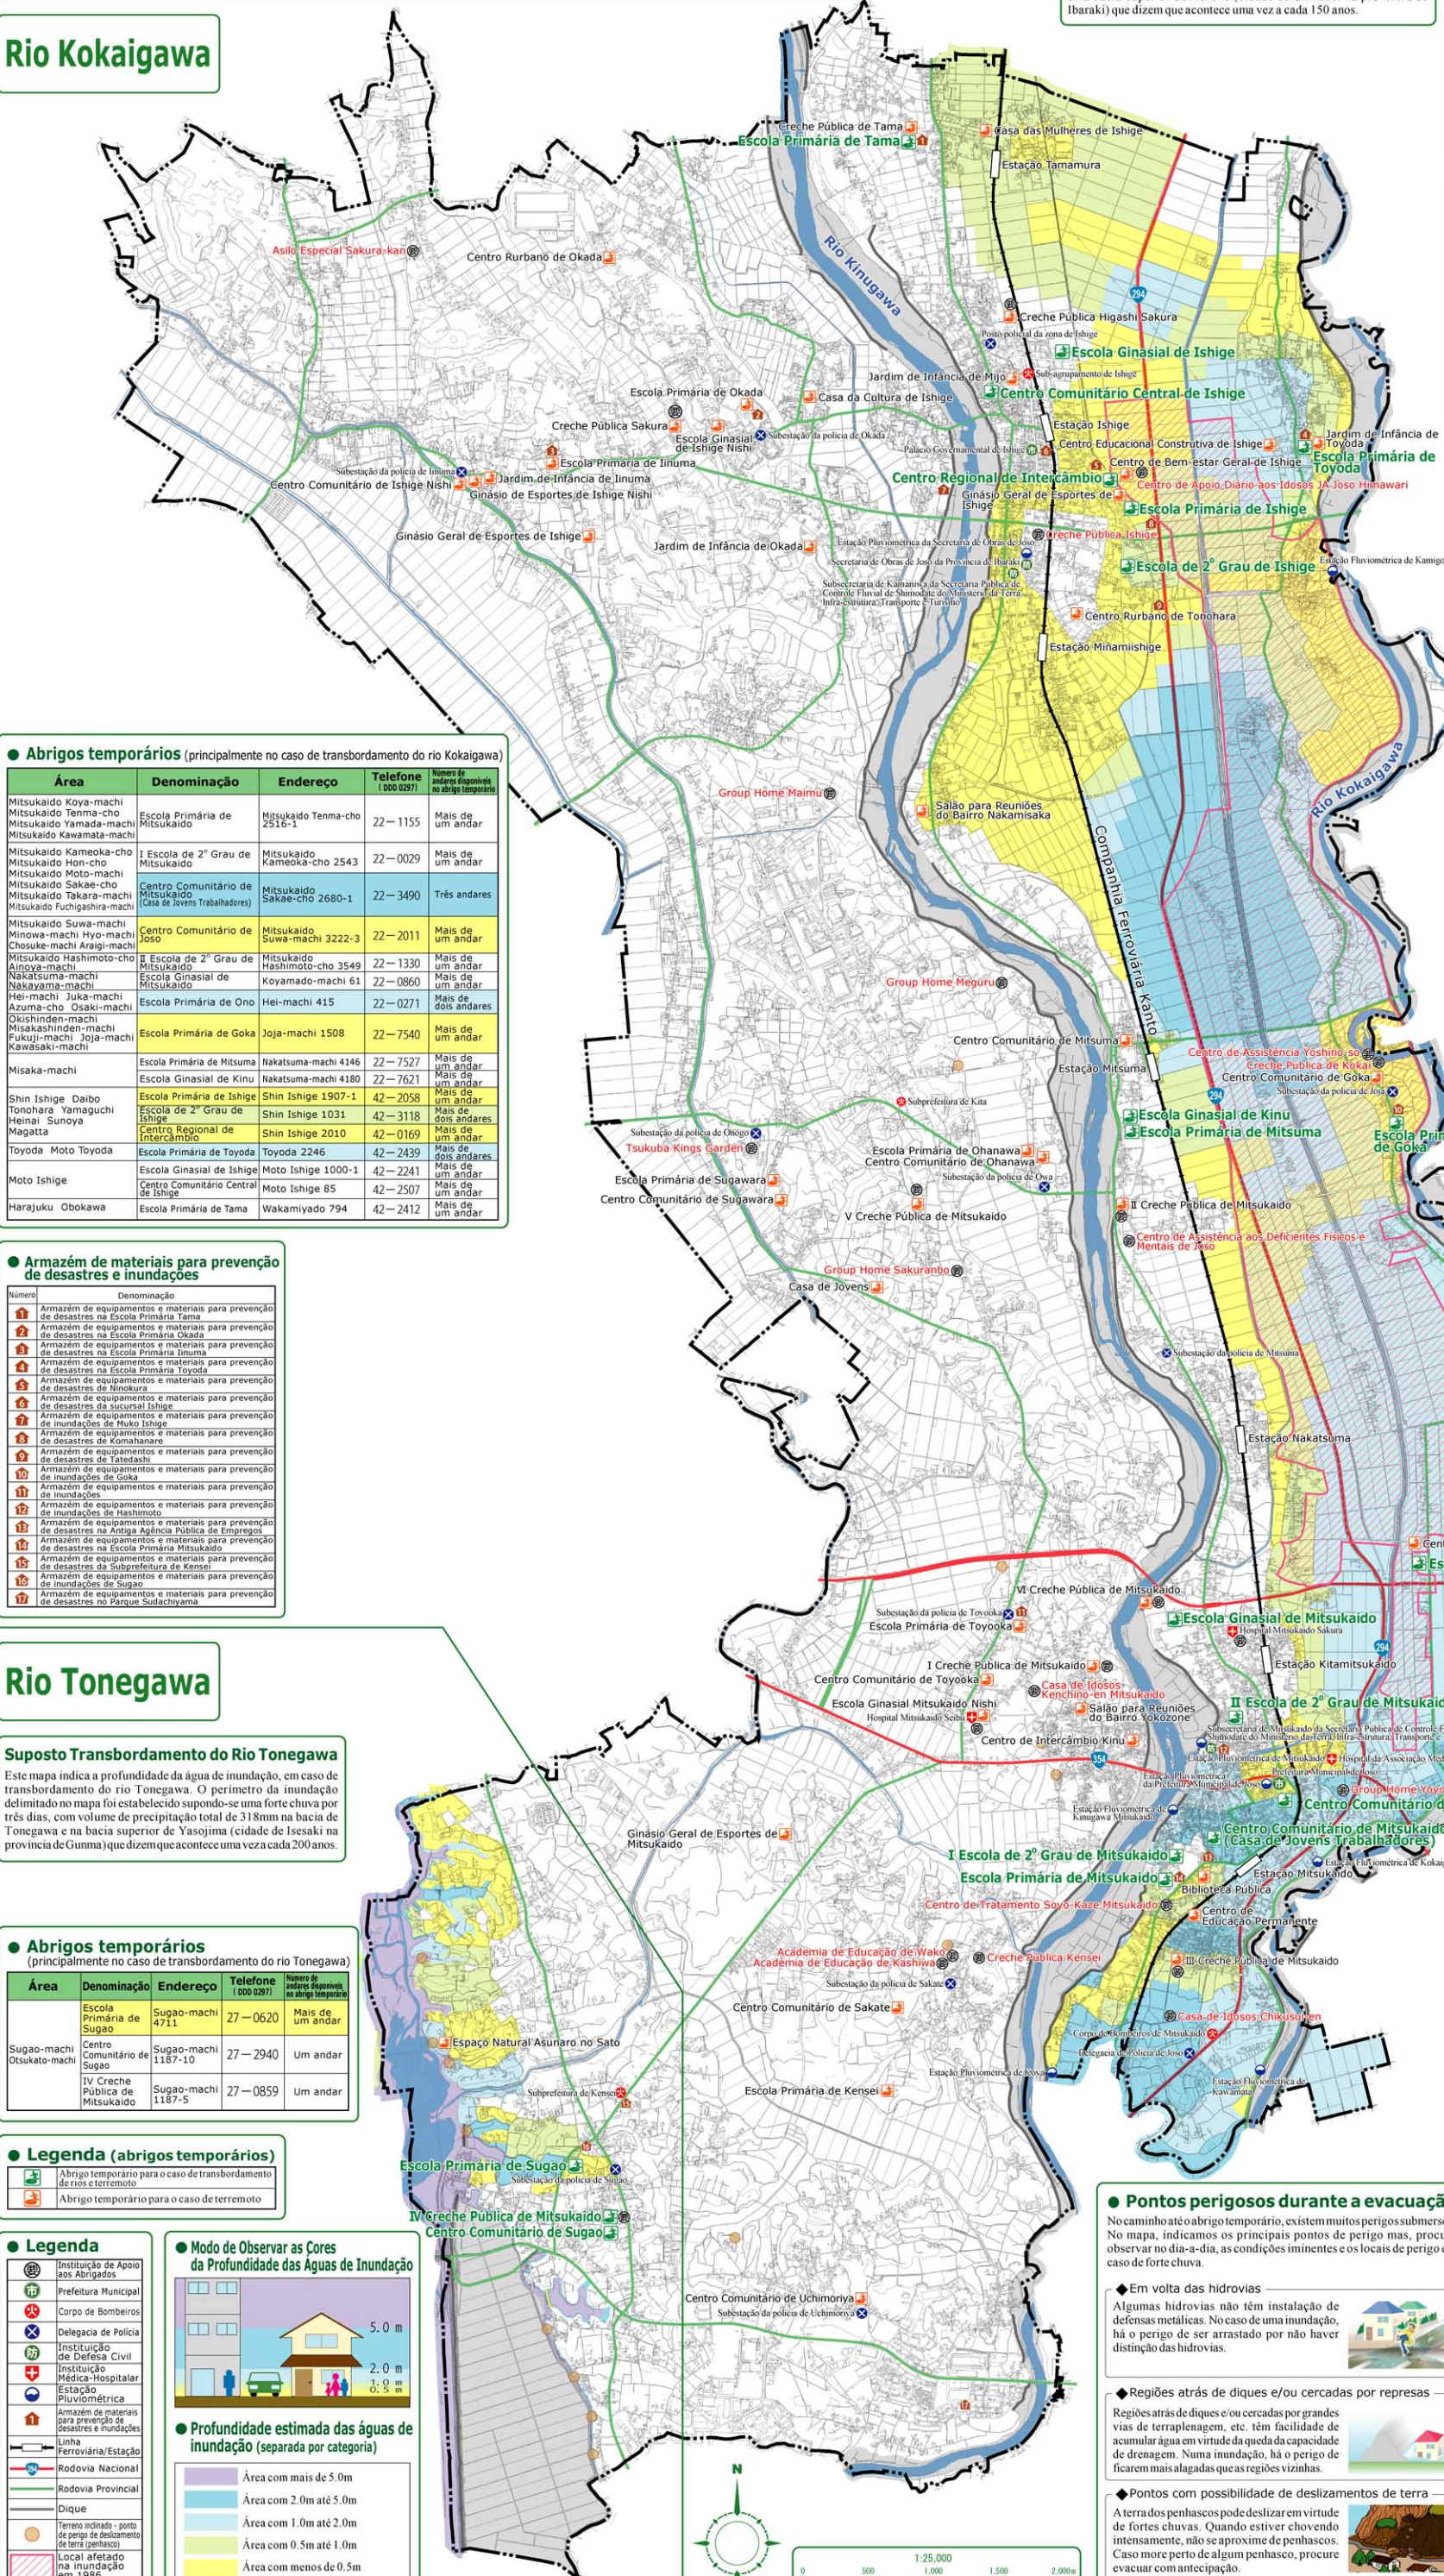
Ibaraki) que dizem que acontece uma vez a cada 150 anos.

Rio Kokaigawa

● Abrigos temporários (principalmente no caso de transbordamento do rio Kokaigawa)

| Área | Denominação | Endereço | Telefone (DDD 0297) | Número de andares disponíveis no abrigo temporário |
|---|---|---|---|---|
| Mitsukaido Koya-machi Mitsukaido Tenma-cho Mitsukaido Yamada-machi Mitsukaido Kawamata-machi | Escola Primária de Mitsukaido | Mitsukaido Tenma-cho 2516-1 | 22—1155 | Mais de um andar |
| Mitsukaido Kameoka-cho Mitsukaido Hon-cho Mitsukaido Moto-machi Mitsukaido Sakae-cho Mitsukaido Takara-machi Mitsukaido Fuchigashira-machi | I Escola de 2° Grau de Mitsukaido | Mitsukaido Kameoka-cho 2543 | 22—0029 | Mais de um andar |
| | Centro Comunitário de Mitsukaido (Casa de Jovens Trabalhadores) | Mitsukaido Sakae-cho 2680-1 | 22—3490 | Três andares |
| Mitsukaido Suwa-machi Minowa-machi Hyo-machi Chosuke-machi Araigi-machi | Centro Comunitário de Joso | Mitsukaido Suwa-machi 3222-3 | 22—2011 | Mais de um andar |
| Mitsukaido Hashimoto-cho Ainoya-machi | II Escola de 2° Grau de Mitsukaido | Mitsukaido Hashimoto-cho 3549 | 22—1330 | Mais de um andar |
| Nakatsuma-machi Nakayama-machi | Escola Ginasial de Mitsukaido | Koyamado-machi 61 | 22—0860 | Mais de um andar |
| Hei-machi Juka-machi Azuma-cho Osaki-machi | Escola Primária de Ono | Hei-machi 415 | 22—0271 | Mais de dois andares |
| Okishinden-machi Misakashinden-machi Fukuji-machi Joja-machi Kawasaki-machi | Escola Primária de Goka | Joja-machi 1508 | 22—7540 | Mais de um andar |
| Misaka-machi | Escola Primária de Mitsuma | Nakatsuma-machi 4146 | 22—7527 | Mais de um andar |
| | Escola Ginasial de Kinu | Nakatsuma-machi 4180 | 22—7621 | Mais de um andar |
| Shin Ishige Daibo Tonohara Yamaguchi Heinai Sunoya Magatta | Escola Primária de Ishige | Shin Ishige 1907-1 | 42—2058 | Mais de um andar |
| | Escola de 2° Grau de Ishige | Shin Ishige 1031 | 42—3118 | Mais de dois andares |
| | Centro Regional de Intercâmbio | Shin Ishige 2010 | 42—0169 | Mais de um andar |
| Toyoda Moto Toyoda | Escola Primária de Toyoda | Toyoda 2246 | 42—2439 | Mais de dois andares |
| Moto Ishige | Escola Ginasial de Ishige | Moto Ishige 1000-1 | 42—2241 | Mais de um andar |
| | Centro Comunitário Central de Ishige | Moto Ishige 85 | 42—2507 | Mais de um andar |
| Harajuku Obokawa | Escola Primária de Tama | Wakamiyado 794 | 42—2412 | Mais de um andar |

● Armazém de materiais para prevenção de desastres e inundações

| Número | Denominação |
|---|---|
| 1 | Armazém de equipamentos e materiais para prevenção de desastres na Escola Primária Tama |
| 2 | Armazém de equipamentos e materiais para prevenção de desastres na Escola Primária Okada |
| 3 | Armazém de equipamentos e materiais para prevenção de desastres na Escola Primária Iinuma |
| 4 | Armazém de equipamentos e materiais para prevenção de desastres na Escola Primária Toyoda |
| 5 | Armazém de equipamentos e materiais para prevenção de desastres de Ninokura |
| 6 | Armazém de equipamentos e materiais para prevenção de desastres da sucursal Ishige |
| 7 | Armazém de equipamentos e materiais para prevenção de inundações de Muko Ishige |
| 8 | Armazém de equipamentos e materiais para prevenção de desastres de Komahanare |
| 9 | Armazém de equipamentos e materiais para prevenção de desastres de Tatedashi |
| 10 | Armazém de equipamentos e materiais para prevenção de inundações de Goka |
| 11 | Armazém de equipamentos e materiais para prevenção de inundações |
| 12 | Armazém de equipamentos e materiais para prevenção de inundações de Hashimoto |
| 13 | Armazém de equipamentos e materiais para prevenção de desastres na Antiga Agência Pública de Empregos |
| 14 | Armazém de equipamentos e materiais para prevenção de desastres na Escola Primária Mitsukaido |
| 15 | Armazém de equipamentos e materiais para prevenção de desastres da Subprefeitura de Kensei |
| 16 | Armazém de equipamentos e materiais para prevenção de inundações de Sugao |
| 17 | Armazém de equipamentos e materiais para prevenção de desastres no Parque Sudachiyama |

Rio Tonegawa

Suposto Transbordamento do Rio Tonegawa
Este mapa indica a profundidade da água de inundação, em caso de transbordamento do rio Tonegawa. O perímetro da inundação delimitado no mapa foi estabelecido supondo-se uma forte chuva por três dias, com volume de precipitação total de 318mm na bacia de Tonegawa e na bacia superior de Yasojima (cidade de Isesaki na província de Gunma) que dizem que acontece uma vez a cada 200 anos.

● Abrigos temporários (principalmente no caso de transbordamento do rio Tonegawa)

| Área | Denominação | Endereço | Telefone (DDD 0297) | Número de andares disponíveis no abrigo temporário |
|---|---|---|---|---|
| Sugao-machi Otsukato-machi | Escola Primária de Sugao | Sugao-machi 4711 | 27—0620 | Mais de um andar |
| | Centro Comunitário de Sugao | Sugao-machi 1187-10 | 27—2940 | Um andar |
| | IV Creche Pública de Mitsukaido | Sugao-machi 1187-5 | 27—0859 | Um andar |

● Legenda (abrigos temporários)
Abrigo temporário para o caso de transbordamento de rios e terremoto
Abrigo temporário para o caso de terremoto

● Legenda
Instituição de Apoio aos Abrigados
Prefeitura Municipal
Corpo de Bombeiros
Delegacia de Polícia
Instituição de Defesa Civil
Instituição Médico-Hospitalar
Estação Pluviométrica
Armazém de materiais para prevenção de desastres e inundações
Linha Ferroviária/Estação
Rodovia Nacional
Rodovia Provincial
Dique
Terreno inclinado - ponto de perigo de deslizamento de terra (penhasco)
Local afetado na inundação em 1986

● Modo de Observar as Cores da Profundidade das Águas de Inundação
5.0 m
2.0 m
1.0 m
0.5 m

● Profundidade estimada das águas de inundação (separada por categoria)
Área com mais de 5.0m
Área com 2.0m até 5.0m
Área com 1.0m até 2.0m
Área com 0.5m até 1.0m
Área com menos de 0.5m

N
1:25.000
0 500 1.000 1.500 2.000m

● Pontos perigosos durante a evacuação
No caminho até o abrigo temporário, existem muitos perigos submersos. No mapa, indicamos os principais pontos de perigo mas, procure observar no dia-a-dia, as condições iminentes e os locais de perigo em caso de forte chuva.

◆Em volta das hidrovias
Algumas hidrovias não têm instalação de defensas metálicas. No caso de uma inundação, há o perigo de ser arrastado por não haver distinção das hidrovias.

◆Regiões atrás de diques e/ou cercadas por represas
Regiões atrás de diques e/ou cercadas por grandes vias de terraplenagem, etc. têm facilidade de acumular água em virtude da queda da capacidade de drenagem. Numa inundação, há o perigo de ficarem mais alagadas que as regiões vizinhas.

◆Pontos com possibilidade de deslizamentos de terra
A terra dos penhascos pode deslizar em virtude de fortes chuvas. Quando estiver chovendo intensamente, não se aproxime de penhascos. Caso more perto de algum penhasco, procure evacuar com antecipação.

Rio Kinugawa
Rio Kokaigawa
Companhia Ferroviária Kanto
Creche Pública de Tama
Escola Primária de Tama
Casa das Mulheres de Ishige
Estação Tamamura
Asilo Especial Sakura-kan
Centro Rurbano de Okada
Creche Pública Higashi Sakura
Posto policial da zona de Ishige
Escola Ginasial de Ishige
Jardim de Infância de Mijo
Sub-agrupamento de Ishige
Centro Comunitário Central de Ishige
Escola Primária de Okada
Casa da Cultura de Ishige
Creche Pública Sakura
Escola Ginasial de Ishige Nishi
Subestação da polícia de Okada
Estação Ishige
Centro Educacional Construtiva de Ishige
Jardim de Infância de Toyoda
Escola Primária de Toyoda
Palácio Governamental de Ishige
Centro de Bem-estar Geral de Ishige
Subestação da polícia de Iinuma
Escola Primária de Iinuma
Jardim de Infância de Iinuma
Centro Comunitário de Ishige Nishi
Ginásio de Esportes de Ishige Nishi
Centro Regional de Intercâmbio
Centro de Apoio Diário aos Idosos JA Joso Hinawari
Ginásio Geral de Esportes de Ishige
Escola Primária de Ishige
Ginásio Geral de Esportes de Ishige
Jardim de Infância de Okada
Estação Pluviométrica da Secretaria de Obras de Joso
Creche Pública Ishige
Secretaria de Obras de Joso da Província de Ibaraki
Estação Pluviométrica de Kamige
Escola de 2° Grau de Ishige
Subsecretaria de Kumanoya da Secretaria Pública de Controle Fluvial de Shimodate do Ministério da Terra, Infra-Estrutura, Transporte e Turismo
Centro Rurbano de Tonohara
Estação Minamiishige
Group Home Maimu
Salão para Reuniões do Bairro Nakamisaka
Group Home Meguru
Centro Comunitário de Mitsuma
Estação Mitsuma
Centro de Assistência Yoshino-so
Creche Pública de Kokai
Centro Comunitário de Goka
Subestação da polícia de Joja
Subprefeitura de Kita
Escola Ginasial de Kinu
Escola Primária de Mitsuma
Escola Primária de Goka
Subestação da polícia de Onogo
Tsukuba Kings Garden
Escola Primária de Ohanawa
Centro Comunitário de Ohanawa
Subestação da polícia de Owa
Escola Primária de Sugawara
Centro Comunitário de Sugawara
V Creche Pública de Mitsukaido
II Creche Pública de Mitsukaido
Centro de Assistência aos Deficientes Físicos e Mentais de Joso
Group Home Sakuranbo
Casa de Jovens
Subestação da polícia de Mitsuma
Estação Nakatsuma
VI Creche Pública de Mitsukaido
Subestação da polícia de Toyooka
Escola Primária de Toyooka
Escola Ginasial de Mitsukaido
Hospital Mitsukaido Sakura
I Creche Pública de Mitsukaido
Centro Comunitário de Toyooka
Casa de Idosos Kenchino-en Mitsukaido
Escola Ginasial Mitsukaido Nishi
Hospital Mitsukaido Seibu
Salão para Reuniões do Bairro Yokozone
Estação Kitamitsukaido
II Escola de 2° Grau de Mitsukaido
Centro de Intercâmbio Kinu
Subsecretaria de Mitsukaido da Secretaria Pública de Controle Fluvial de Shimodate do Ministério da Terra, Infra-Estrutura, Transporte e Turismo
Estação Pluviométrica de Mitsukaido
Hospital da Associação Médica
Estação Pluviométrica de Kinugawa Mitsukaido
Group Home
Centro Comunitário
Ginásio Geral de Esportes de Mitsukaido
Centro Comunitário de Mitsukaido (Casa de Jovens Trabalhadores)
I Escola de 2° Grau de Mitsukaido
Escola Primária de Mitsukaido
Estação Mitsukaido
Estação Pluviométrica de Mitsukaido
Biblioteca Pública
Centro de Tratamento Soyo-Kaze Mitsukaido
Centro de Educação Permanente
Academia de Educação de Wako
Academia de Educação de Kashiwa
Creche Pública Kensei
III Creche Pública de Mitsukaido
Subestação da polícia de Sakate
Centro Comunitário de Sakate
Casa de Idosos Chikusui-en
Corpo de Bombeiros de Joso
Delegacia de Polícia de Joso
Espaço Natural Asunaro no Sato
Estação Pluviométrica de Toyooka
Estação Pluviométrica de Kawamata
Subprefeitura de Kensei
Escola Primária de Kensei
Escola Primária de Sugao
Subestação da polícia de Sugao
IV Creche Pública de Mitsukaido
Centro Comunitário de Sugao
Centro Comunitário de Uchimoriya
Subestação da polícia de Uchimoriya